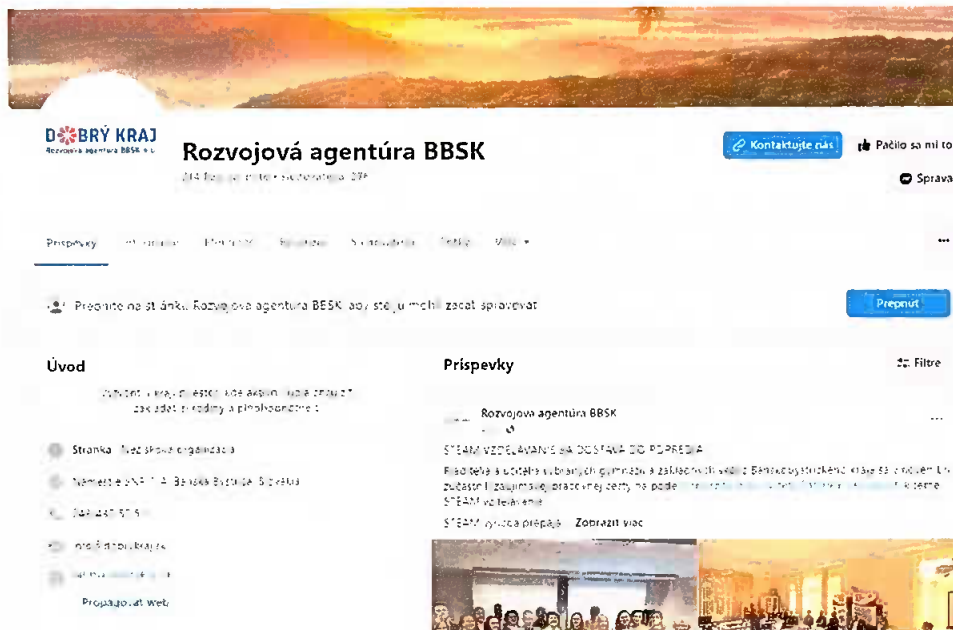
DOBRÝ KRAJ
Rozvojová agentúra BBSK n. o.

Rozvojová agentúra BBSK
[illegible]

Kontaktujte nás
Páčilo sa mi to
Správa

Príspevky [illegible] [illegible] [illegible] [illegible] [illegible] Viac ▾
...

Prepnite na stránku Rozvojová agentúra BBSK, aby ste ju mohli začať spravovať
Prepnúť

Úvod
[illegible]
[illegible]
Stránka · Neziskové organizácia
Námestie SNP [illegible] Banská Bystrica, Slovakia
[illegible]
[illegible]
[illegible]
Propagovať web

Príspevky
Filtre
Rozvojová agentúra BBSK
...
STEAM VZDELÁVANIE SA DOSTÁVA DO POPREDIA
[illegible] Banskobystrického kraja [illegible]
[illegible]
STEAM vzdelávanie
STEAM výučba prepája ... Zobraziť viac